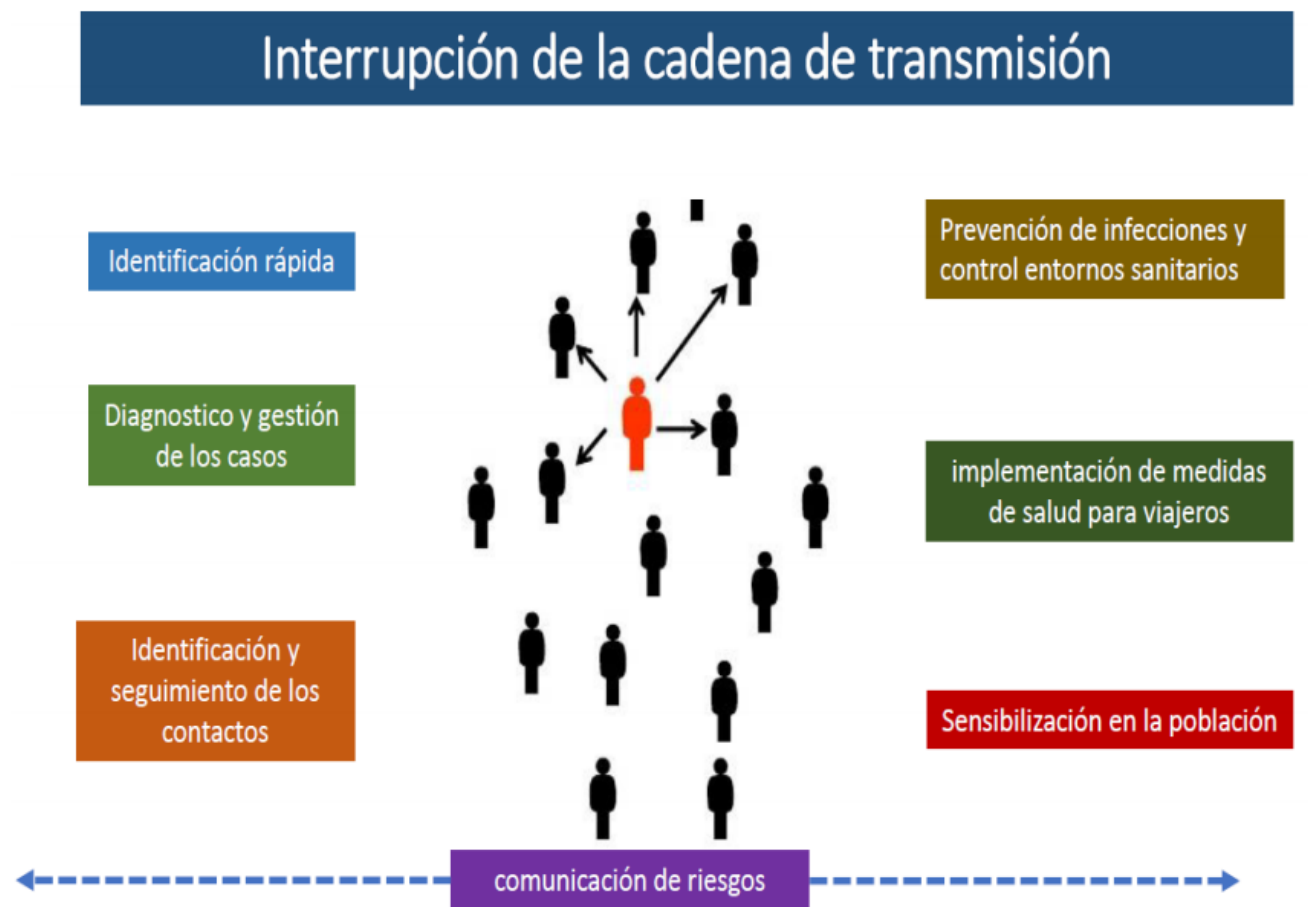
Interrupción de la cadena de transmisión

Identificación rápida

Diagnostico y gestión de los casos

Identificación y seguimiento de los contactos

Prevención de infecciones y control entornos sanitarios

implementación de medidas de salud para viajeros

Sensibilización en la población

comunicación de riesgos